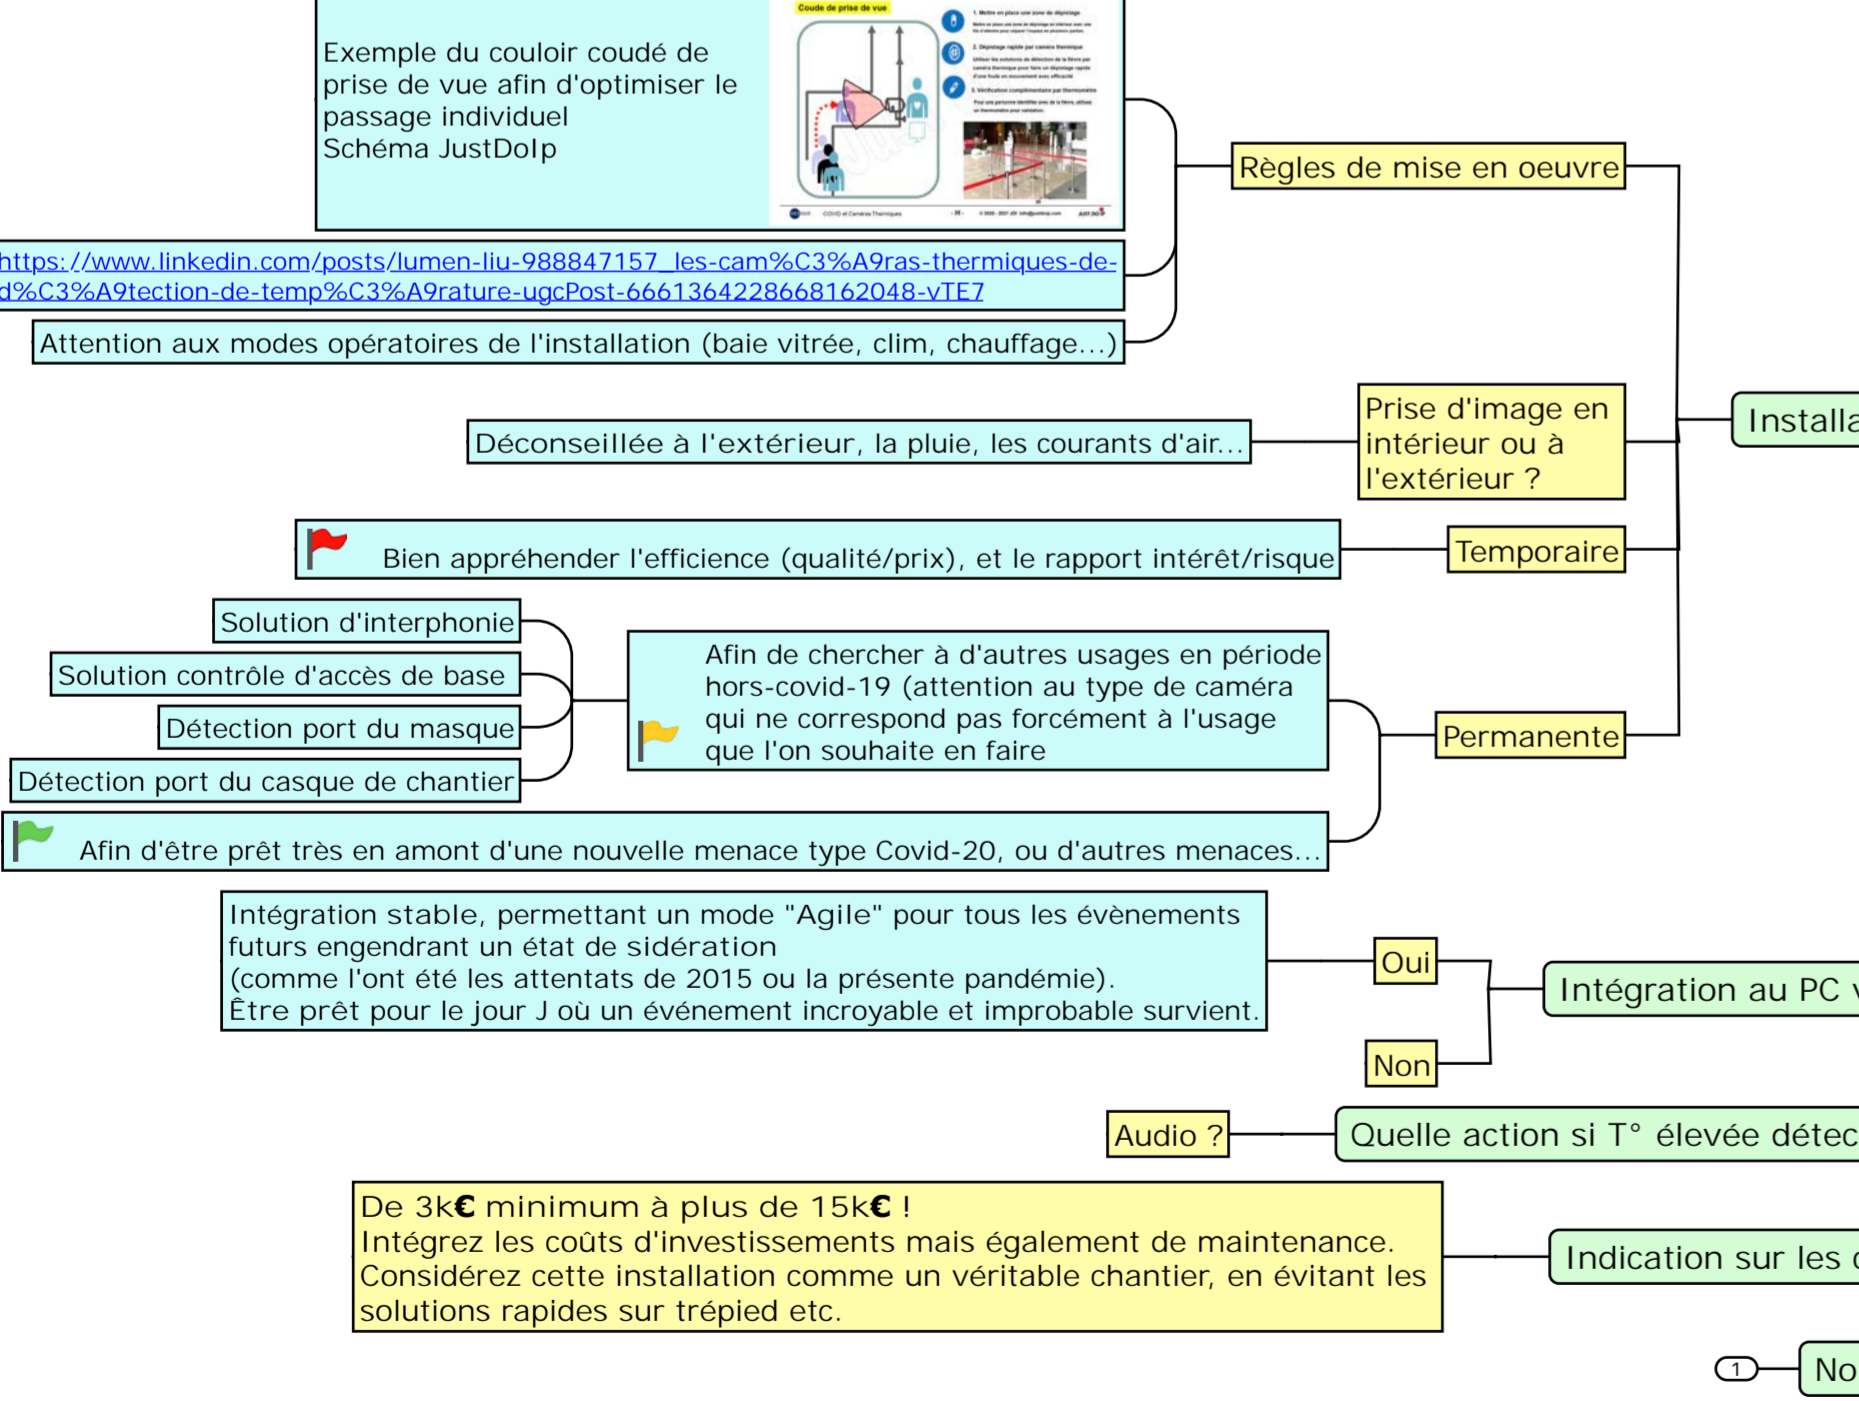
Exemple du couloir coudé de prise de vue afin d'optimiser le passage individuel
Schéma JustDoIp

Coude de prise de vue

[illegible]

https://www.linkedin.com/posts/lumen-liu-988847157_les-cam%C3%A9ras-thermiques-de-d%C3%A9tection-de-temp%C3%A9rature-ugcPost-6661364228668162048-vTE7

Attention aux modes opératoires de l'installation (baie vitrée, clim, chauffage...)

Règles de mise en oeuvre

Installa

Déconseillée à l'extérieur, la pluie, les courants d'air...

Prise d'image en intérieur ou à l'extérieur ?

Bien appréhender l'efficience (qualité/prix), et le rapport intérêt/risque

Temporaire

Solution d'interphonie

Solution contrôle d'accès de base

Détection port du masque

Détection port du casque de chantier

Afin de chercher à d'autres usages en période hors-covid-19 (attention au type de caméra qui ne correspond pas forcément à l'usage que l'on souhaite en faire

Permanente

Afin d'être prêt très en amont d'une nouvelle menace type Covid-20, ou d'autres menaces...

Intégration stable, permettant un mode "Agile" pour tous les évènements futurs engendrant un état de sidération
(comme l'ont été les attentats de 2015 ou la présente pandémie).
Être prêt pour le jour J où un événement incroyable et improbable survient.

Oui

Intégration au PC v

Non

Audio ?

Quelle action si T° élevée détec

De 3k€ minimum à plus de 15k€ !
Intégrez les coûts d'investissements mais également de maintenance.
Considérez cette installation comme un véritable chantier, en évitant les solutions rapides sur trépied etc.

Indication sur les c

1

No